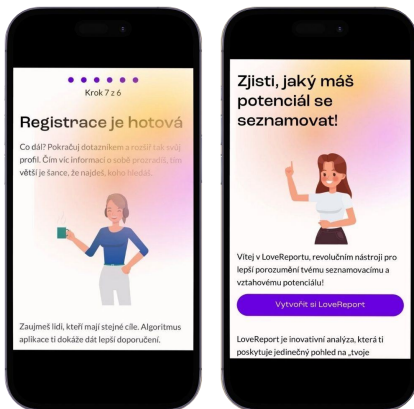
Krok 7 z 6

Registrace je hotová

Co dál? Pokračuj dotazníkem a rozšiř tak svůj profil. Čím víc informací o sobě prozradíš, tím větší je šance, že najdeš, koho hledáš.

Zaujmeš lidi, kteří mají stejné cíle. Algoritmus aplikace ti dokáže dát lepší doporučení.

Zjisti, jaký máš potenciál se seznamovat!

Vítej v LoveReportu, revolučním nástroji pro lepší porozumění tvému seznamovacímu a vztahovému potenciálu!

Vytvořit si LoveReport

LoveReport je inovativní analýza, která ti poskytuje jedinečný pohled na „tvoje